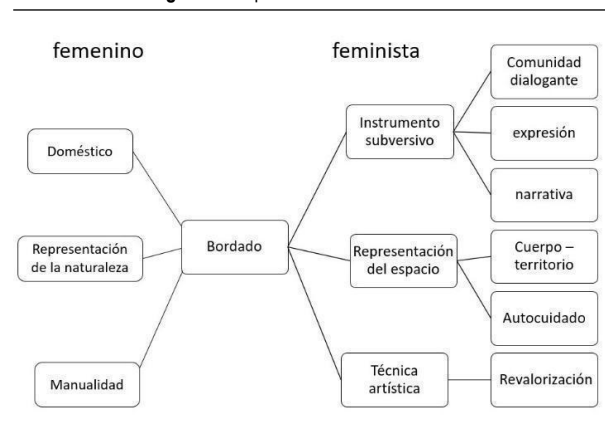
femenino

feminista

Doméstico

Representación de la naturaleza

Manualidad

Bordado

Instrumento subversivo

Representación del espacio

Técnica artística

Comunidad dialogante

expresión

narrativa

Cuerpo – territorio

Autocuidado

Revalorización